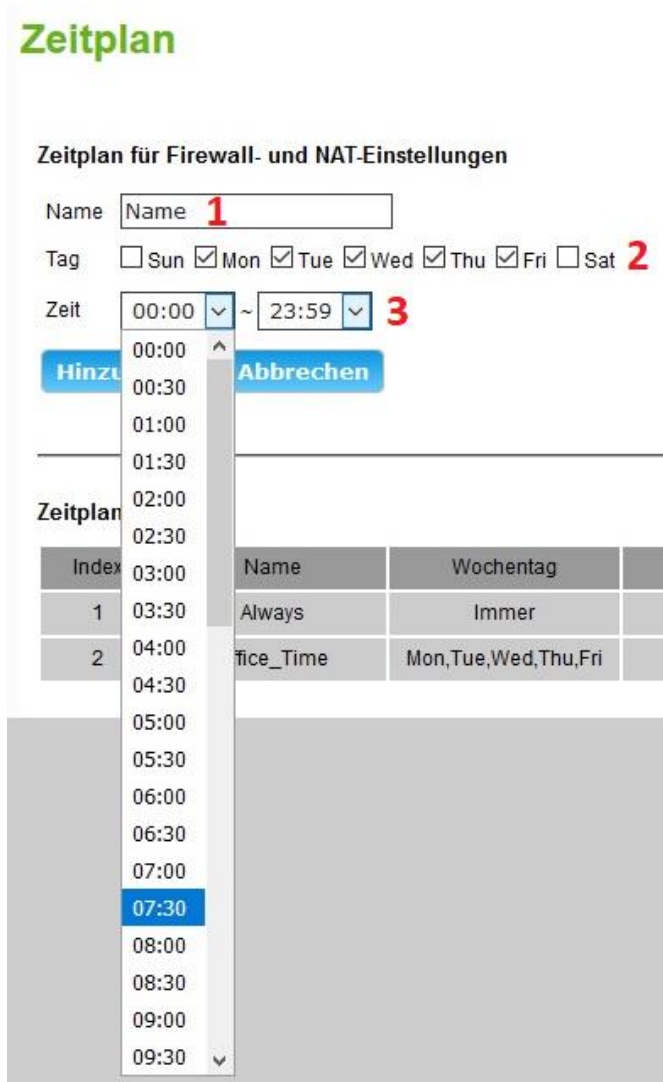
Zeitplan

Zeitplan für Firewall- und NAT-Einstellungen

Name Name 1

Tag ☐ Sun ☑ Mon ☑ Tue ☑ Wed ☑ Thu ☑ Fri ☐ Sat 2

Zeit 00:00 ~ 23:59 3

00:00
00:30
01:00
01:30
02:00
02:30
03:00
03:30
04:00
04:30
05:00
05:30
06:00
06:30
07:00
07:30
08:00
08:30
09:00
09:30

Hinzu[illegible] Abbrechen

Zeitplan

| Index | Name | Wochentag |
|---|---|---|
| 1 | Always | Immer |
| 2 | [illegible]ffice_Time | Mon,Tue,Wed,Thu,Fri |